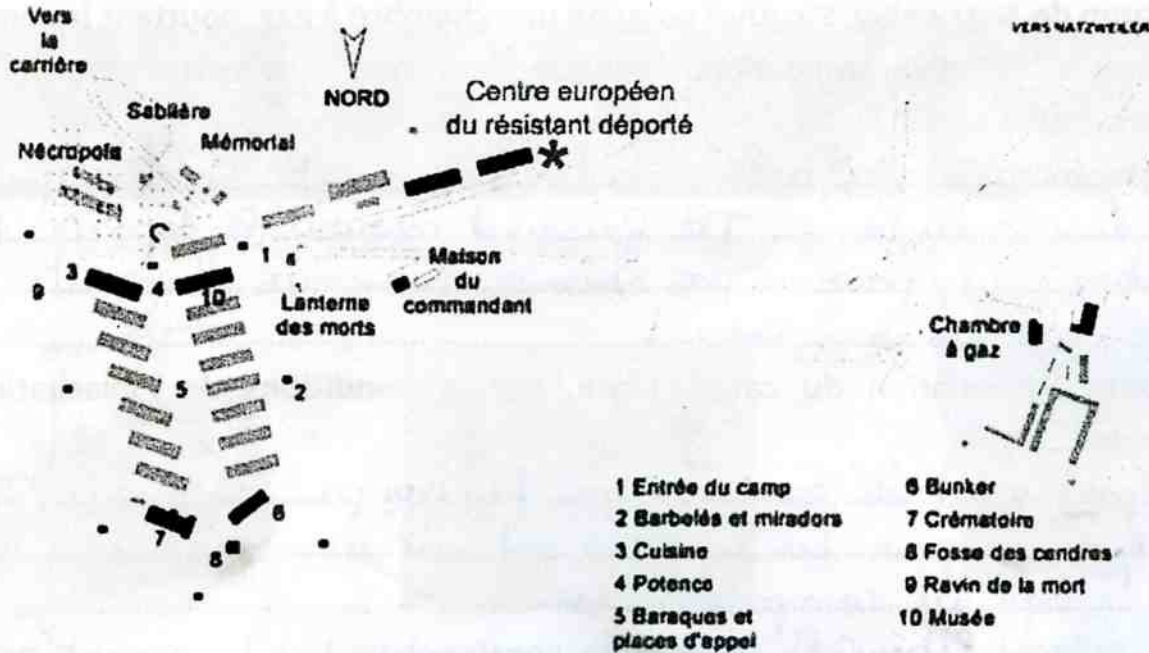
Vers la carrière

NORD

VERS NATZWEILER

Centre européen du résistant déporté

Sablière

Mémorial

Nécropole

3

9

4

10

1

Lanterne des morts

Maison du commandant

Chambre à gaz

5

2

7

8

6

1 Entrée du camp
2 Barbelés et miradors
3 Cuisine
4 Potence
5 Baraques et places d'appel

6 Bunker
7 Crématoire
8 Fosse des cendres
9 Ravin de la mort
10 Musée